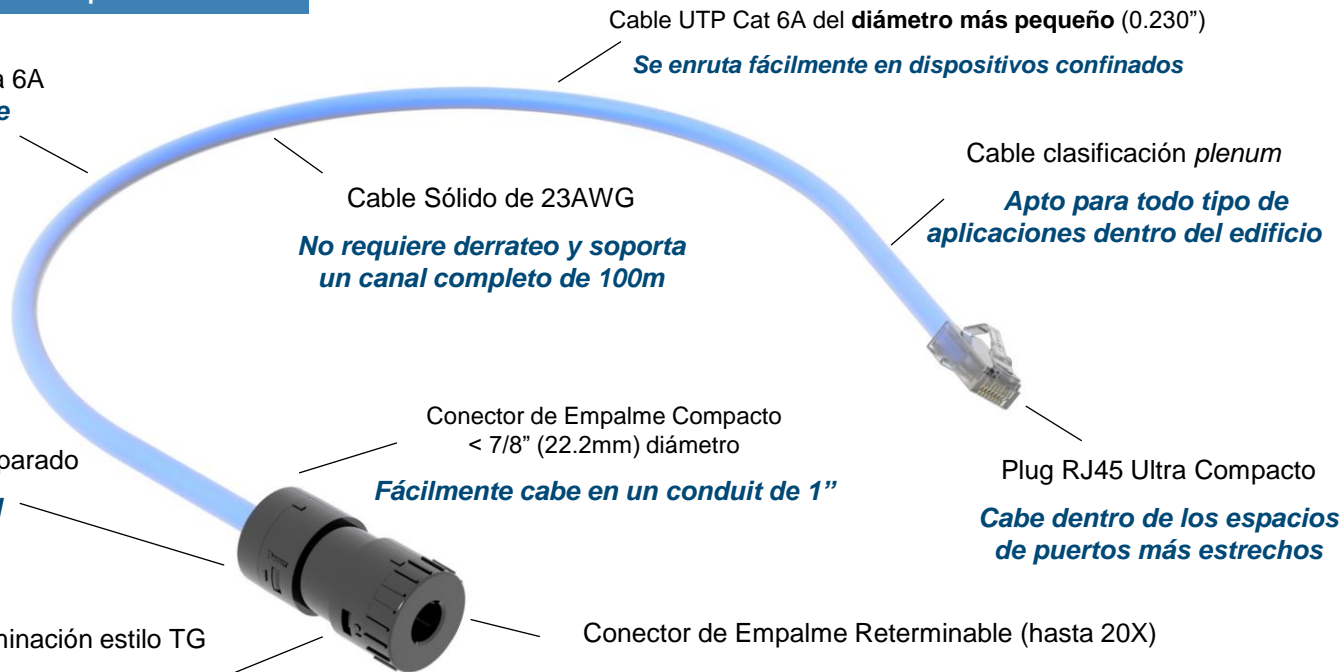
a 6A

e

Cable UTP Cat 6A del **diámetro más pequeño** (0.230")

***Se enruta fácilmente en dispositivos confinados***

Cable Sólido de 23AWG

***No requiere derrateo y soporta un canal completo de 100m***

Cable clasificación *plenum*

***Apto para todo tipo de aplicaciones dentro del edificio***

parado

Conector de Empalme Compacto < 7/8" (22.2mm) diámetro

***Fácilmente cabe en un conduit de 1"***

Plug RJ45 Ultra Compacto

***Cabe dentro de los espacios de puertos más estrechos***

minación estilo TG

Conector de Empalme Reterminable (hasta 20X)